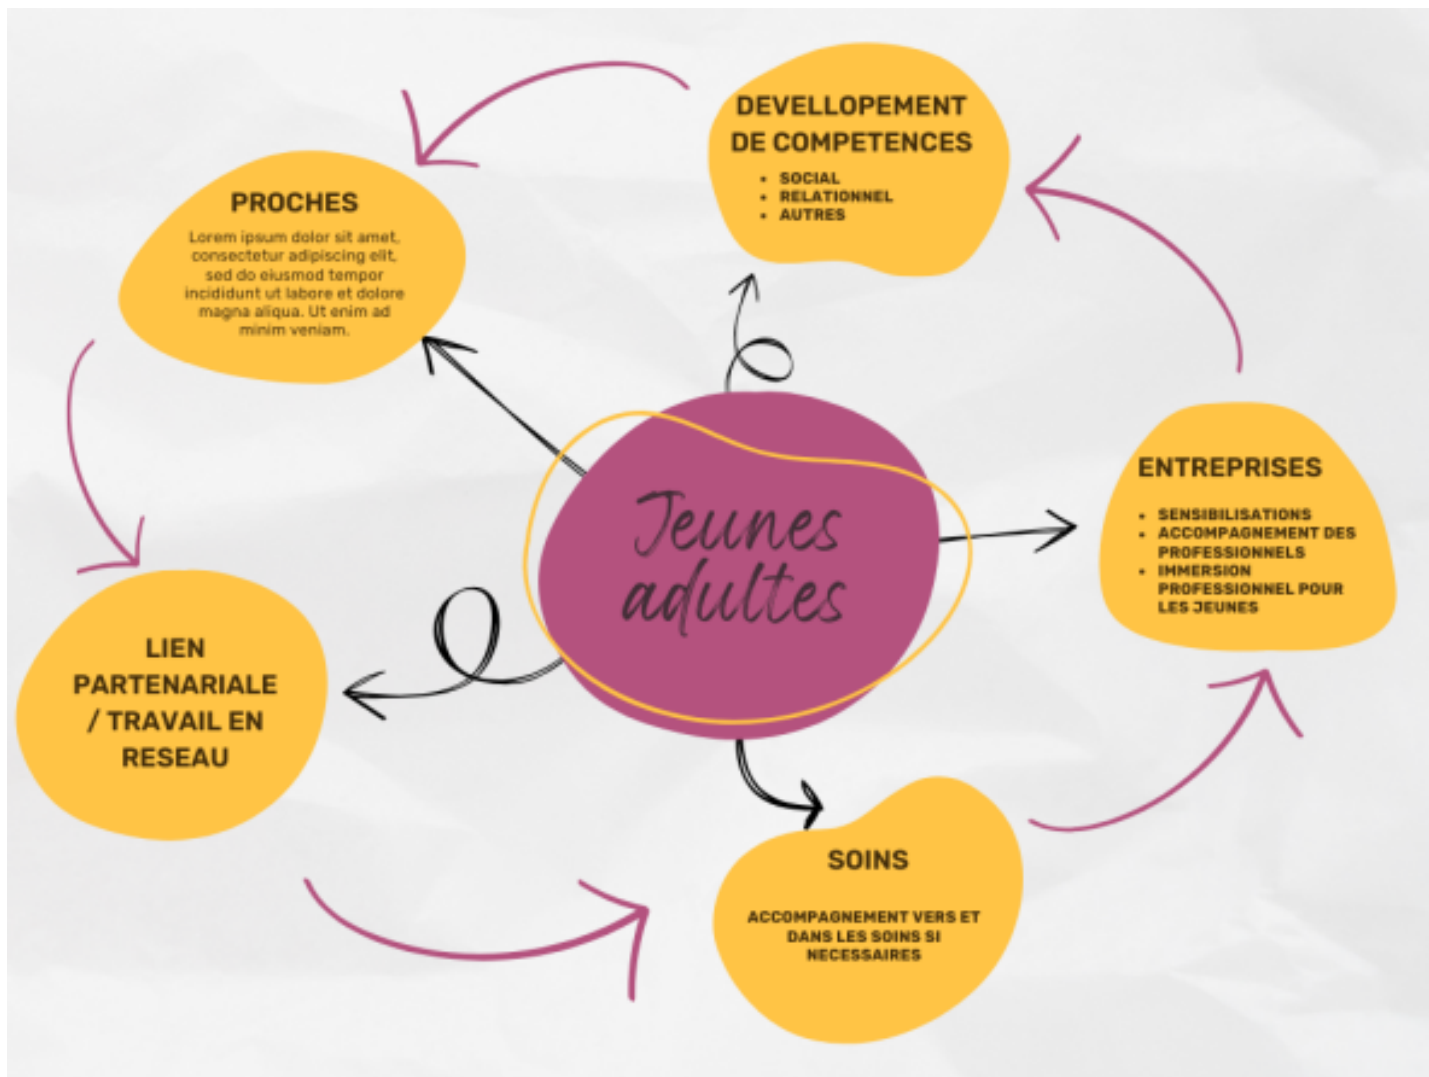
DEVELLOPEMENT DE COMPETENCES

- SOCIAL
- RELATIONNEL
- AUTRES

PROCHES

Lorem ipsum dolor sit amet, consectetur adipiscing elit, sed do eiusmod tempor incididunt ut labore et dolore magna aliqua. Ut enim ad minim veniam.

Jeunes adultes

ENTREPRISES

- SENSIBILISATIONS
- ACCOMPAGNEMENT DES PROFESSIONNELS
- IMMERSION PROFESSIONNEL POUR LES JEUNES

LIEN PARTENARIALE / TRAVAIL EN RESEAU

SOINS

ACCOMPAGNEMENT VERS ET DANS LES SOINS SI NECESSAIRES